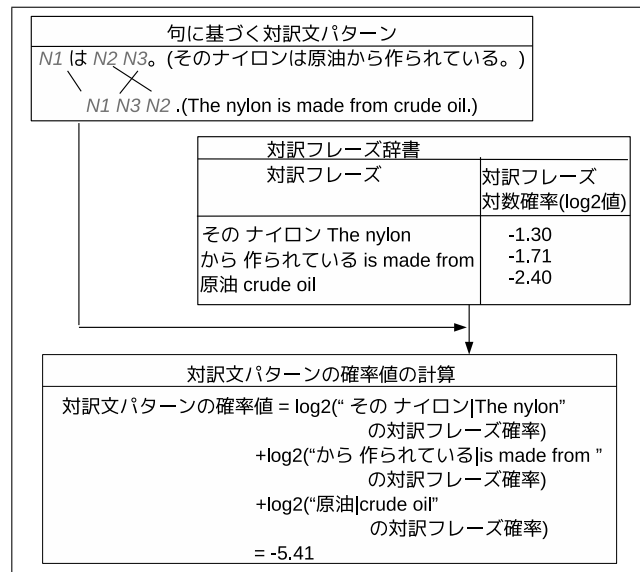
句に基づく対訳文パターン

N1 は N2 N3。(そのナイロンは原油から作られている。)

N1 N3 N2 .(The nylon is made from crude oil.)

対訳フレーズ辞書

| 対訳フレーズ | 対訳フレーズ 対数確率(log2値) |
|---|---|
| その ナイロン The nylon | -1.30 |
| から 作られている is made from | -1.71 |
| 原油 crude oil | -2.40 |

対訳文パターンの確率値の計算

対訳文パターンの確率値 = log2(" その ナイロン|The nylon" の対訳フレーズ確率)
+log2("から 作られている|is made from " の対訳フレーズ確率)
+log2("原油|crude oil" の対訳フレーズ確率)
= -5.41